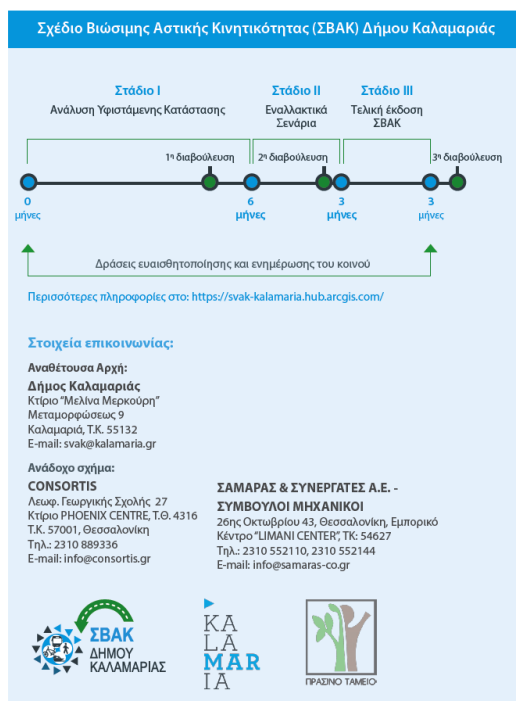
Σχέδιο Βιώσιμης Αστικής Κινητικότητας (ΣΒΑΚ) Δήμου Καλαμαριάς

Στάδιο Ι
Ανάλυση Υφιστάμενης Κατάστασης

Στάδιο ΙΙ
Εναλλακτικά Σενάρια

Στάδιο ΙΙΙ
Τελική έκδοση ΣΒΑΚ

1η διαβούλευση
2η διαβούλευση
3η διαβούλευση

0 μήνες
6 μήνες
3 μήνες
3 μήνες

Δράσεις ευαισθητοποίησης και ενημέρωσης του κοινού

Περισσότερες πληροφορίες στο: https://svak-kalamaria.hub.arcgis.com/

Στοιχεία επικοινωνίας:

Αναθέτουσα Αρχή:
Δήμος Καλαμαριάς
Κτίριο "Μελίνα Μερκούρη"
Μεταμορφώσεως 9
Καλαμαριά, Τ.Κ. 55132
E-mail: svak@kalamaria.gr

Ανάδοχο σχήμα:
CONSORTIS
Λεωφ. Γεωργικής Σχολής 27
Κτίριο PHOENIX CENTRE, Τ.Θ. 4316
Τ.Κ. 57001, Θεσσαλονίκη
Τηλ.: 2310 889336
E-mail: info@consortis.gr

ΣΑΜΑΡΑΣ & ΣΥΝΕΡΓΑΤΕΣ Α.Ε. - ΣΥΜΒΟΥΛΟΙ ΜΗΧΑΝΙΚΟΙ
26ης Οκτωβρίου 43, Θεσσαλονίκη, Εμπορικό Κέντρο "LIMANI CENTER", ΤΚ: 54627
Τηλ.: 2310 552110, 2310 552144
E-mail: info@samaras-co.gr

ΣΒΑΚ
ΔΗΜΟΥ ΚΑΛΑΜΑΡΙΑΣ

ΚΑ
LA
MAR
IA

ΠΡΑΣΙΝΟ ΤΑΜΕΙΟ